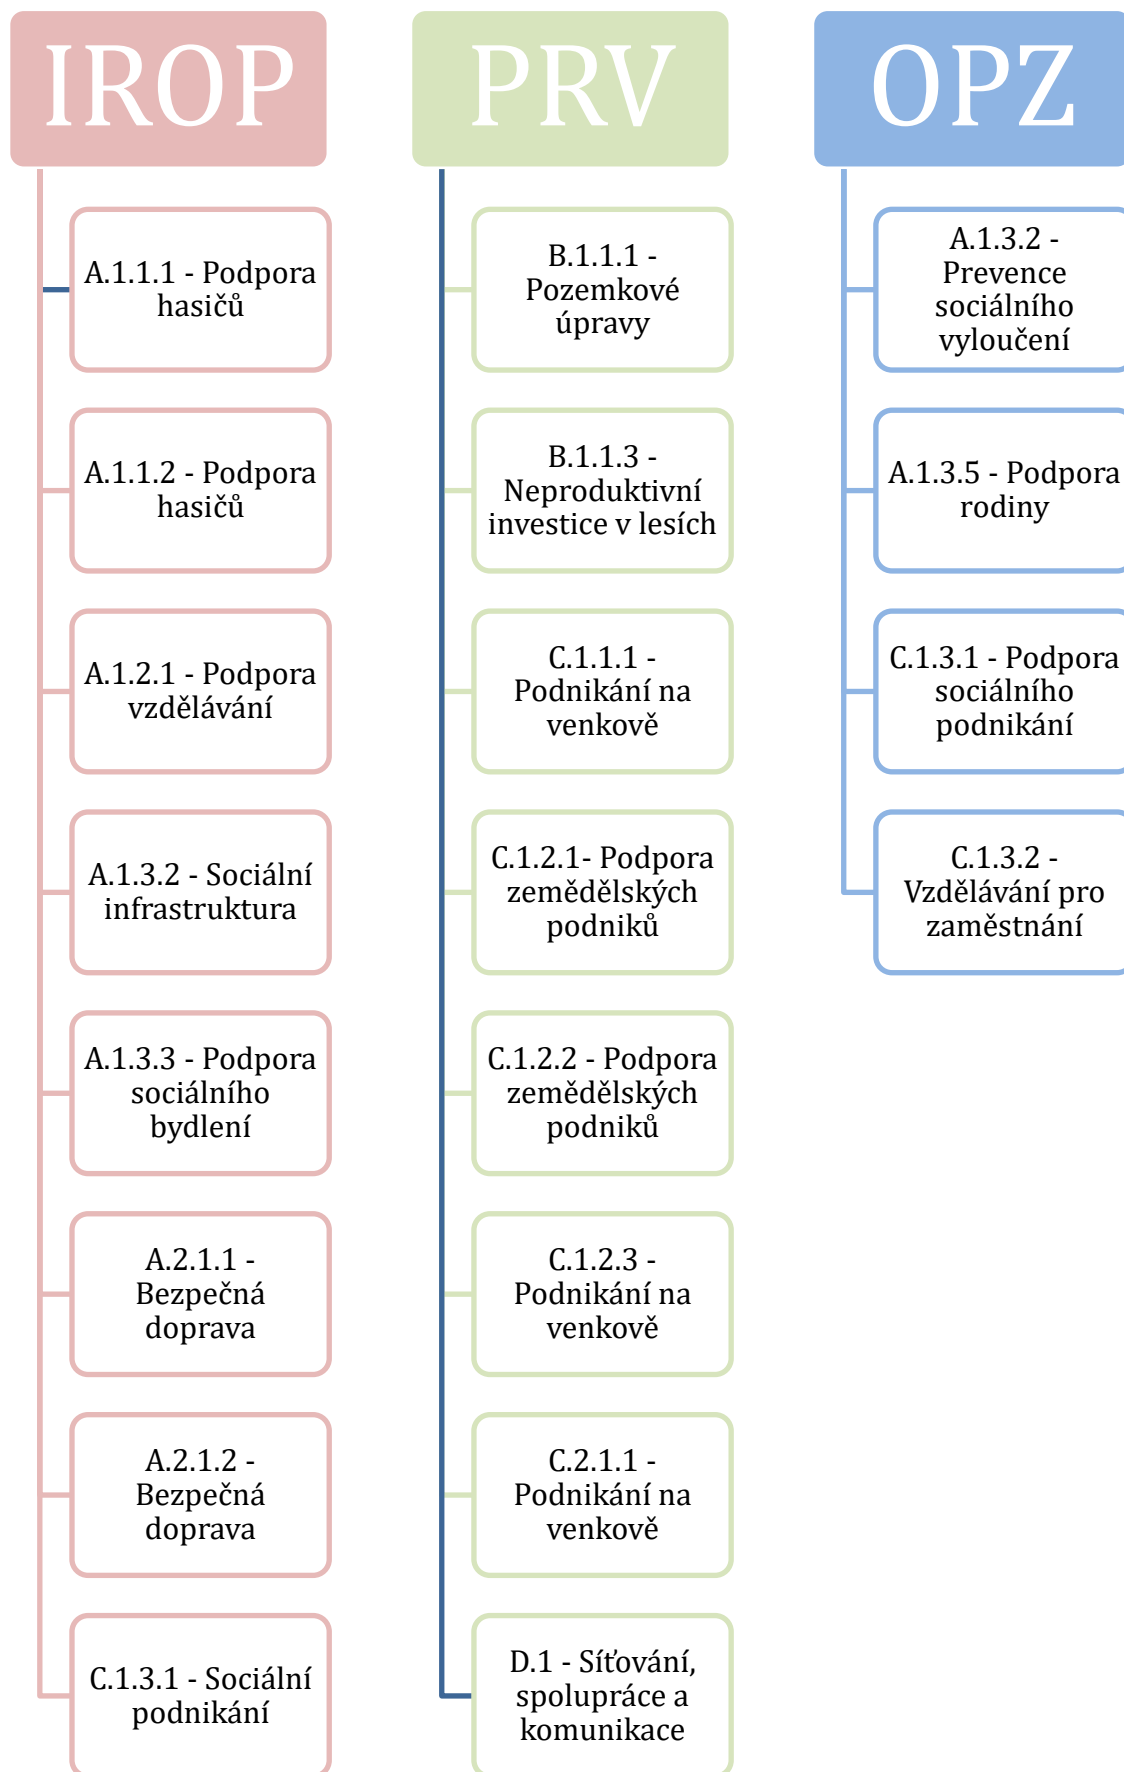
IROP

A.1.1.1 - Podpora hasičů

A.1.1.2 - Podpora hasičů

A.1.2.1 - Podpora vzdělávání

A.1.3.2 - Sociální infrastruktura

A.1.3.3 - Podpora sociálního bydlení

A.2.1.1 - Bezpečná doprava

A.2.1.2 - Bezpečná doprava

C.1.3.1 - Sociální podnikání

PRV

B.1.1.1 - Pozemkové úpravy

B.1.1.3 - Neproduktivní investice v lesích

C.1.1.1 - Podnikání na venkově

C.1.2.1- Podpora zemědělských podniků

C.1.2.2 - Podpora zemědělských podniků

C.1.2.3 - Podnikání na venkově

C.2.1.1 - Podnikání na venkově

D.1 - Síťování, spolupráce a komunikace

OPZ

A.1.3.2 - Prevence sociálního vyloučení

A.1.3.5 - Podpora rodiny

C.1.3.1 - Podpora sociálního podnikání

C.1.3.2 - Vzdělávání pro zaměstnání